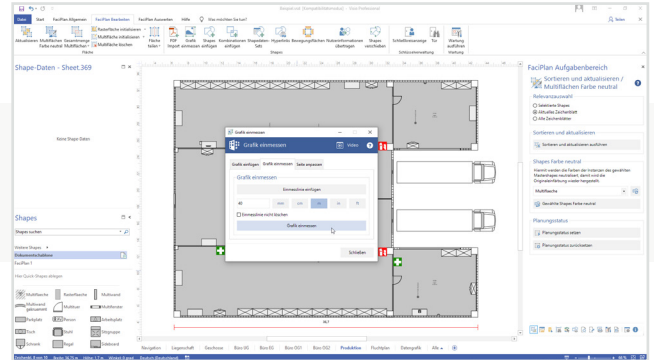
Beispiel.vsdx [Kompatibilitätsmodus] - Visio Professional

Datei Start FaciPlan Allgemein FaciPlan Bearbeiten FaciPlan Auswerten Hilfe Was möchten Sie tun?

Teilen

Aktualisieren Multiflächen Farbe neutral Gesamtmenge Multiflächen Rasterfläche initialisieren Multifläche initialisieren Multifläche löschen Fläche

Fläche teilen PDF importieren Grafik einmessen Shapes einfügen Kombinationen einfügen Stapelobjekt Satz Hyperlinks Bewegungsflächen Kosteninformationen übertragen Shapes verschieben Shapes

Schließmanagement Tür Schließanlage Wartung aufführen Wartung

Shape-Daten - Sheet.369

Keine Shape-Daten

Shapes

Shapes suchen

Weitere Shapes
Einkommensrechtsablöse
FaciPlan 1

Hier Quick Shapes ablegen

Multifläche Rasterfläche Multiwand Multiwand gebrochen Multitüre Multifenster Parkplatz Person Arbeitsplatz Tisch Stuhl Mitgezogen Schrank Regal Sideboard

Grafik einmessen

Grafik einmessen

Video

Grafik einfügen Grafik einmessen Seite anpassen

Grafik einmessen

Einmesslinie einfügen

40 mm cm m km ft

Einmesslinie nicht löschen

Grafik einmessen

Schließen

FaciPlan Aufgabenbereich

Sortieren und aktualisieren / Multiflächen Farbe neutral

Relevanzauswahl
Selektierte Shapes
Aktuelles Zeichenblatt
Alle Zeichenblätter

Sortieren und aktualisieren

Sortieren und aktualisieren ausführen

Shapes Farbe neutral

Hiermit werden die Farben der Inhalten des gewählten Mastershapes neutralisiert, damit mind die Ursprungsdarstellung wieder hergestellt.

Multifläche

Gewählte Shapes Farbe neutral

Planungsstatus

Planungsstatus setzen

Planungsstatus zurücksetzen

Navigation Legendeheft Geschoss Büro OG Büro EG Büro DG1 Büro DG2 Produktion Fluchtplan Detailgrafik Alle

Zeichenblatt 8 von 10 Breite: 36,75 m Höhe: 11 m Winkel: 0 Grad Deutsch (Deutschland)